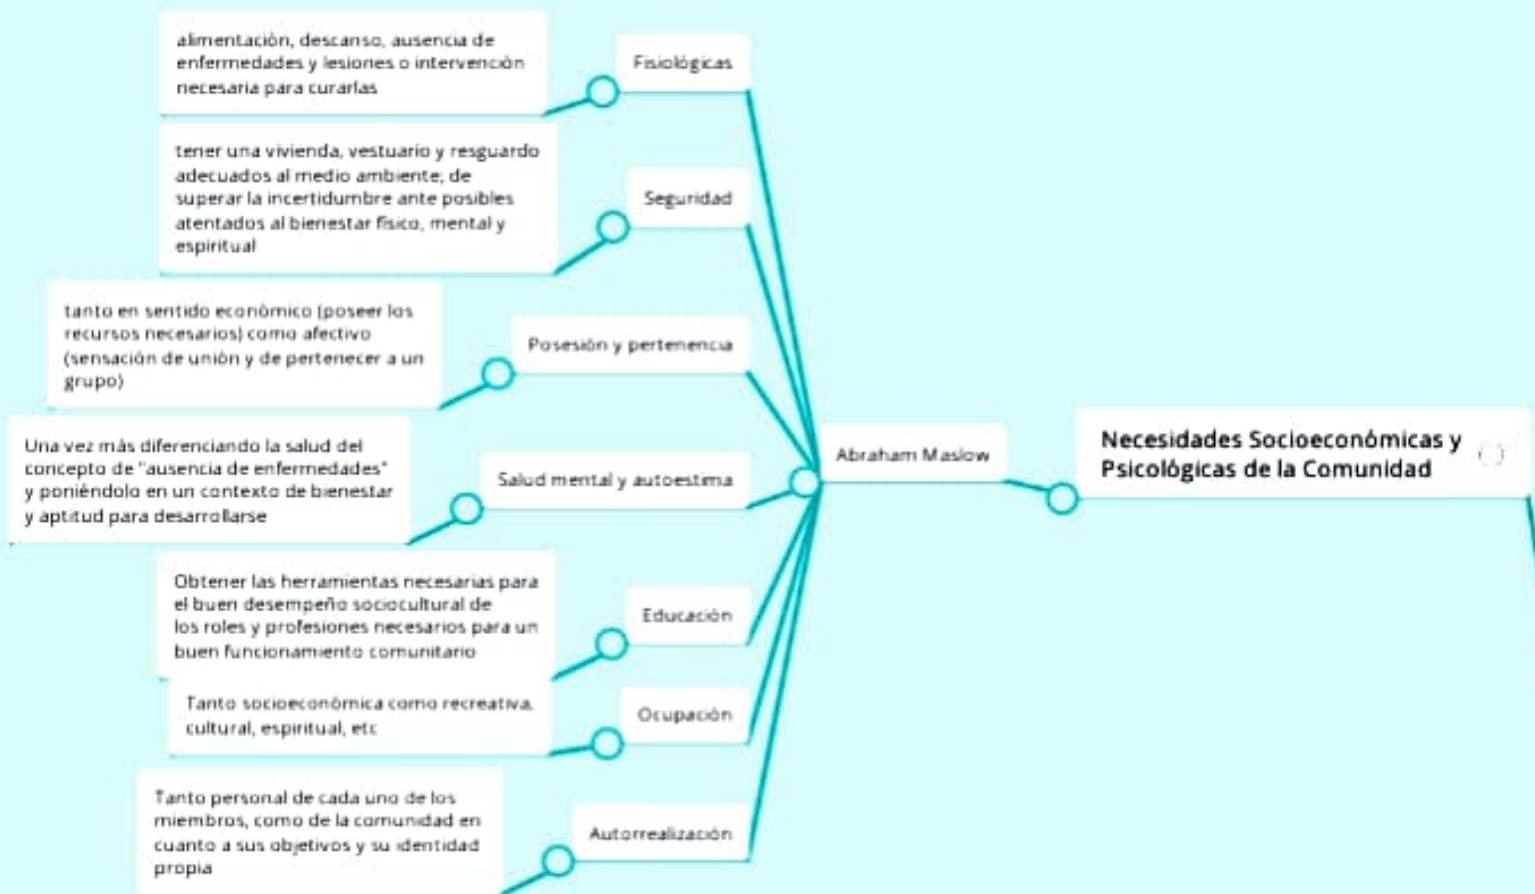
Necesidades Socioeconómicas y Psicológicas de la Comunidad

Abraham Maslow

Fisiológicas

alimentación, descanso, ausencia de enfermedades y lesiones o intervención necesaria para curarlas

Seguridad

tener una vivienda, vestuario y resguardo adecuados al medio ambiente, de superar la incertidumbre ante posibles atentados al bienestar físico, mental y espiritual

Posesión y pertenencia

tanto en sentido económico (poseer los recursos necesarios) como afectivo (sensación de unión y de pertenecer a un grupo)

Salud mental y autoestima

Una vez más diferenciando la salud del concepto de "ausencia de enfermedades" y poniéndolo en un contexto de bienestar y aptitud para desarrollarse

Educación

Obtener las herramientas necesarias para el buen desempeño sociocultural de los roles y profesiones necesarios para un buen funcionamiento comunitario

Ocupación

Tanto socioeconómica como recreativa, cultural, espiritual, etc

Autorrealización

Tanto personal de cada uno de los miembros, como de la comunidad en cuanto a sus objetivos y su identidad propia